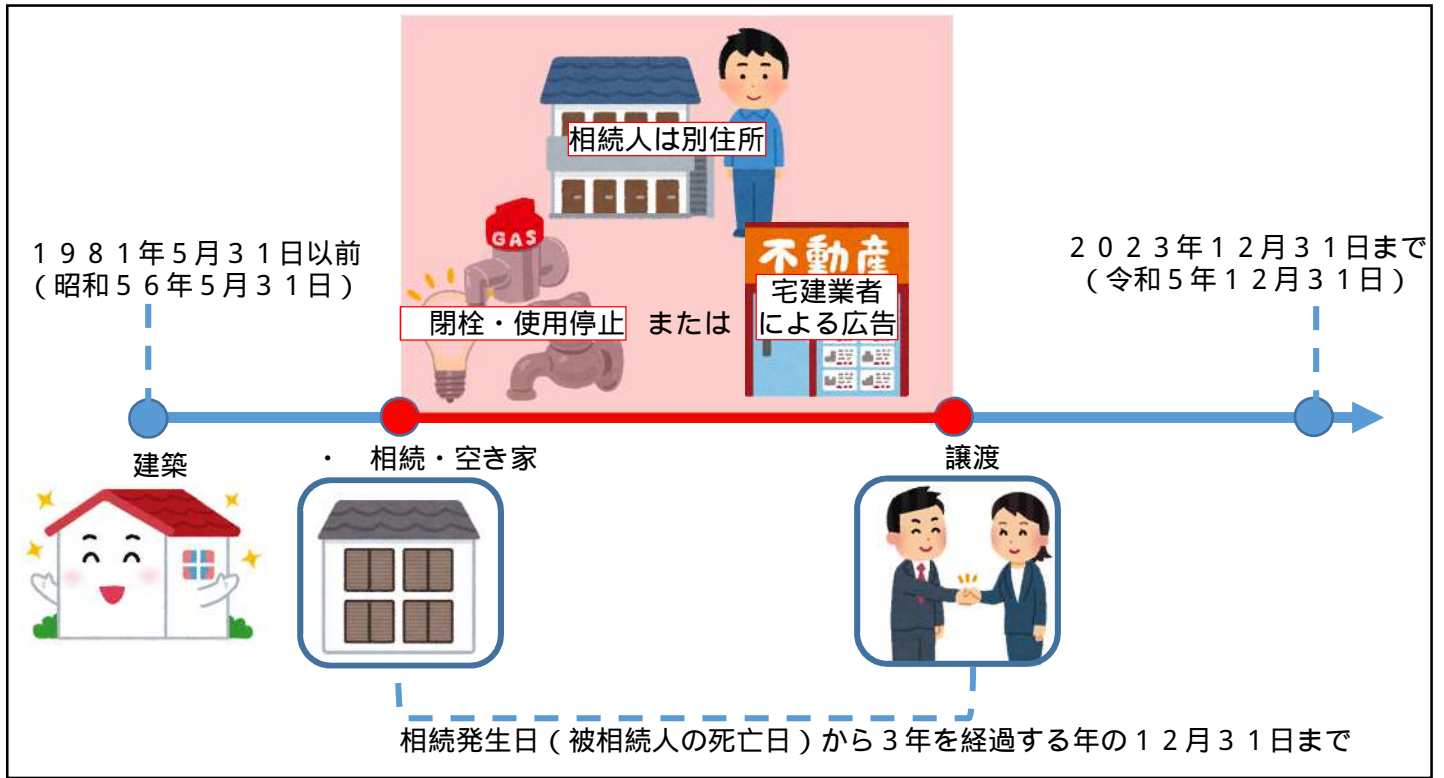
相続人は別住所

GAS

不動産

１９８１年5月３１日以前
（昭和５６年5月３１日）

２０２３年１２月３１日まで
（令和５年１２月３１日）

閉栓・使用停止　または

宅建業者
による広告

建築

・　相続・空き家

譲渡

相続発生日（被相続人の死亡日）から３年を経過する年の１２月３１日まで